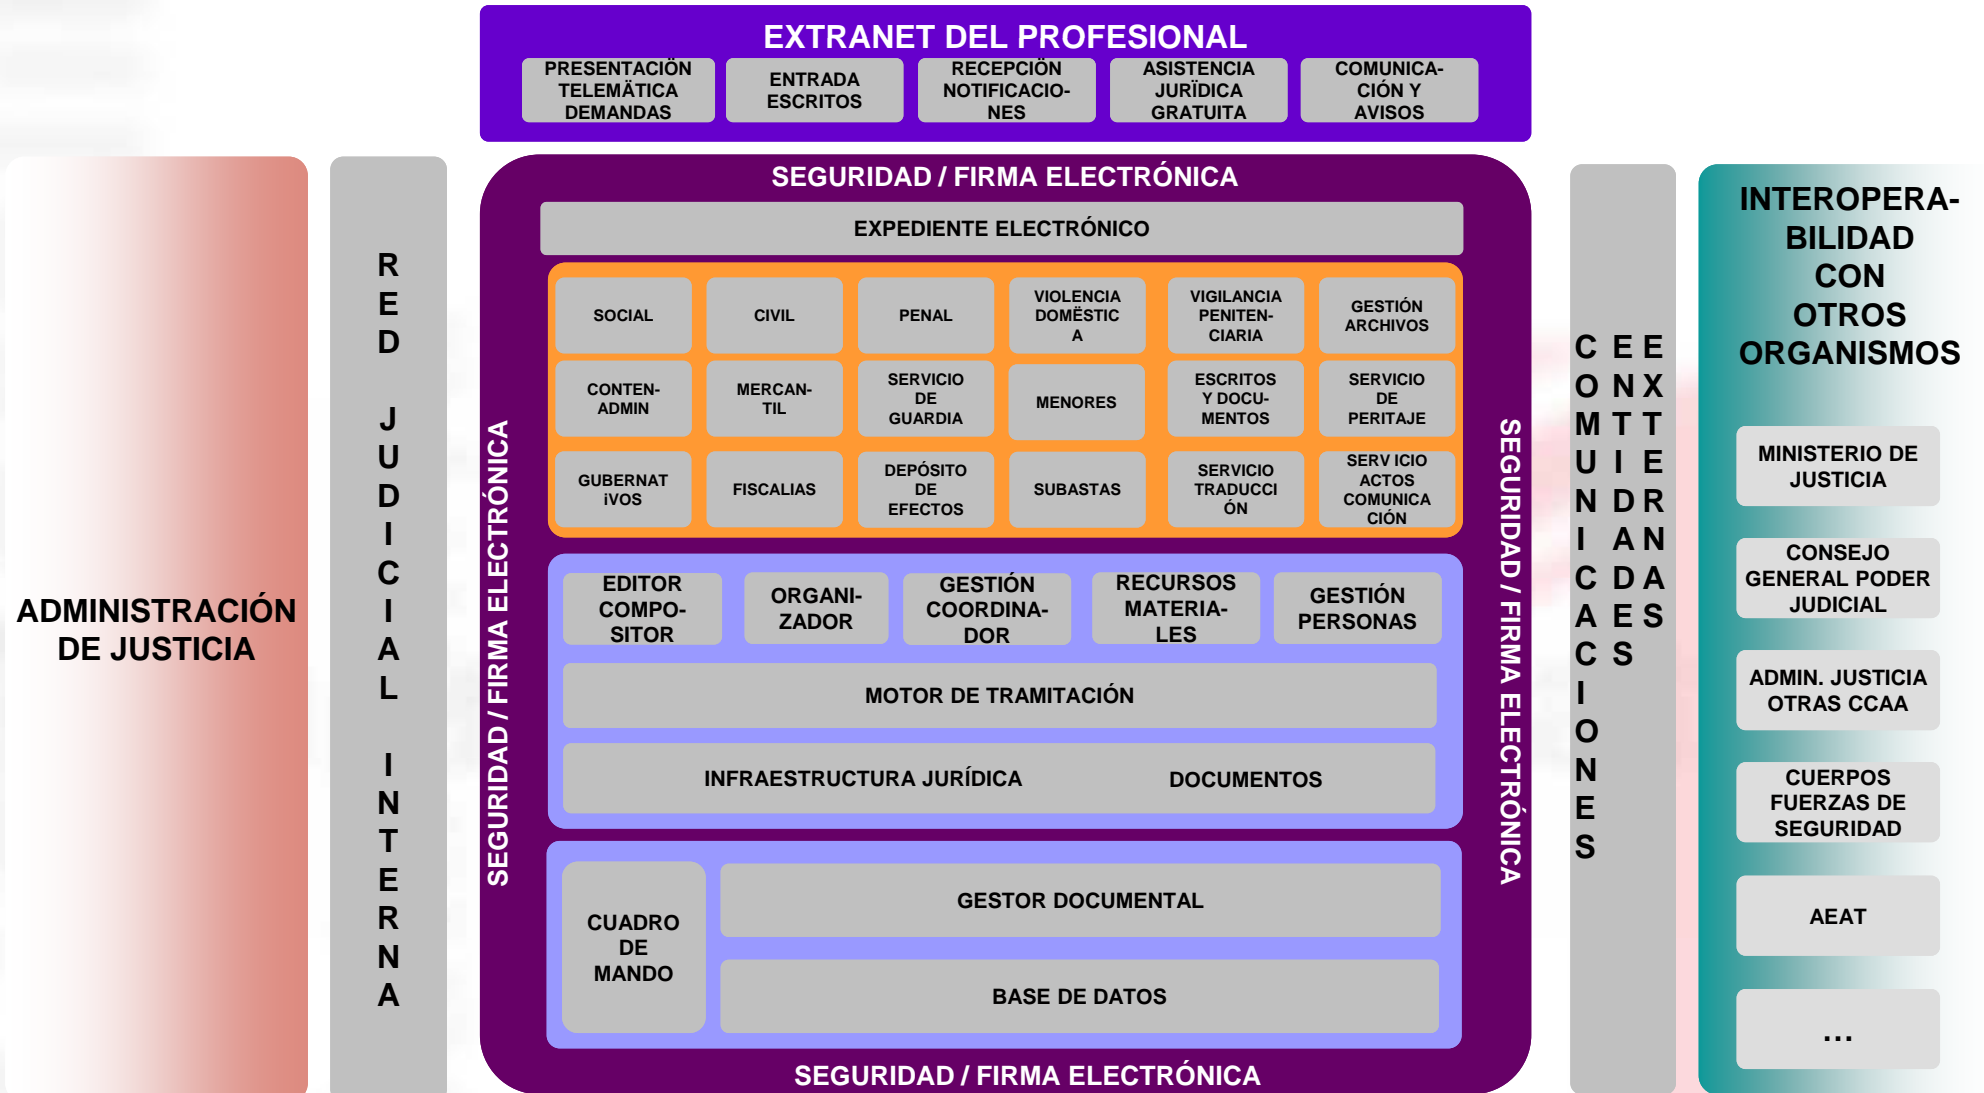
EXTRANET DEL PROFESIONAL

PRESENTACIÓN TELEMÁTICA DEMANDAS

ENTRADA ESCRITOS

RECEPCIÓN NOTIFICACIONES

ASISTENCIA JURÍDICA GRATUITA

COMUNICACIÓN Y AVISOS

ADMINISTRACIÓN DE JUSTICIA

R E D J U D I C I A L I N T E R N A

SEGURIDAD / FIRMA ELECTRÓNICA

EXPEDIENTE ELECTRÓNICO

| SOCIAL | CIVIL | PENAL | VIOLENCIA DOMÉSTIC A | VIGILANCIA PENITENCIARIA | GESTIÓN ARCHIVOS |
|---|---|---|---|---|---|
| CONTEN-ADMIN | MERCAN-TIL | SERVICIO DE GUARDIA | MENORES | ESCRITOS Y DOCUMENTOS | SERVICIO DE PERITAJE |
| GUBERNAT IVOS | FISCALIAS | DEPÓSITO DE EFECTOS | SUBASTAS | SERVICIO TRADUCCI ÓN | SERV ICIO ACTOS COMUNICA CIÓN |

EDITOR COMPOSITOR

ORGANIZADOR

GESTIÓN COORDINADOR

RECURSOS MATERIALES

GESTIÓN PERSONAS

MOTOR DE TRAMITACIÓN

INFRAESTRUCTURA JURÍDICA

DOCUMENTOS

CUADRO DE MANDO

GESTOR DOCUMENTAL

BASE DE DATOS

SEGURIDAD / FIRMA ELECTRÓNICA

SEGURIDAD / FIRMA ELECTRÓNICA

SEGURIDAD / FIRMA ELECTRÓNICA

C O M U N I C A C I O N E S

E N T I D A D E S

E X T E R N A S

INTEROPERABILIDAD CON OTROS ORGANISMOS

MINISTERIO DE JUSTICIA

CONSEJO GENERAL PODER JUDICIAL

ADMIN. JUSTICIA OTRAS CCAA

CUERPOS FUERZAS DE SEGURIDAD

AEAT

...